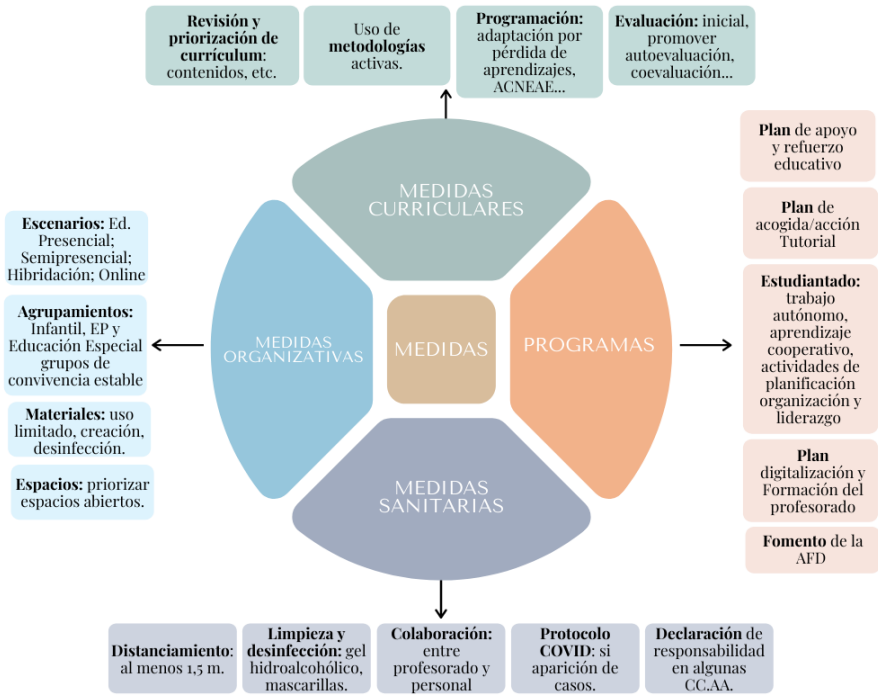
**Revisión y priorización de currículum**: contenidos, etc.

Uso de **metodologías** activas.

**Programación:** adaptación por pérdida de aprendizajes, ACNEAE...

**Evaluación:** inicial, promover autoevaluación, coevaluación...

MEDIDAS CURRICULARES

**Plan** de apoyo y refuerzo educativo

**Plan** de acogida/acción Tutorial

**Estudiantado:** trabajo autónomo, aprendizaje cooperativo, actividades de planificación organización y liderazgo

**Plan** digitalización y Formación del profesorado

**Fomento** de la AFD

PROGRAMAS

MEDIDAS

MEDIDAS ORGANIZATIVAS

**Escenarios:** Ed. Presencial; Semipresencial; Hibridación; Online

**Agrupamientos:** Infantil, EP y Educación Especial grupos de convivencia estable

**Materiales:** uso limitado, creación, desinfección.

**Espacios:** priorizar espacios abiertos.

MEDIDAS SANITARIAS

**Distanciamiento:** al menos 1,5 m.

**Limpieza y desinfección:** gel hidroalcohólico, mascarillas.

**Colaboración:** entre profesorado y personal

**Protocolo COVID:** si aparición de casos.

**Declaración** de responsabilidad en algunas CC.AA.